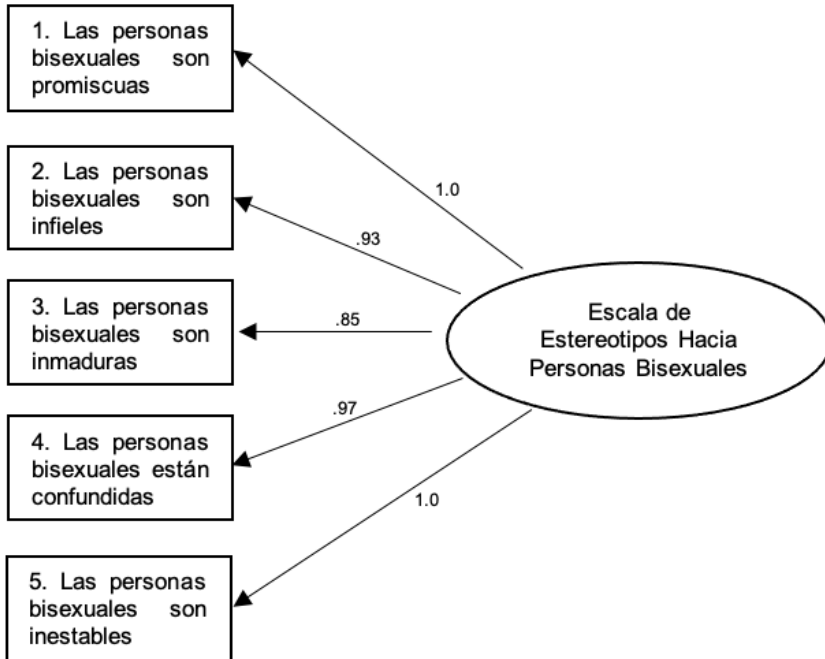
1. Las personas bisexuales son promiscuas

2. Las personas bisexuales son infieles

3. Las personas bisexuales son inmaduras

4. Las personas bisexuales están confundidas

5. Las personas bisexuales son inestables

1.0

.93

.85

.97

1.0

Escala de Estereotipos Hacia Personas Bisexuales